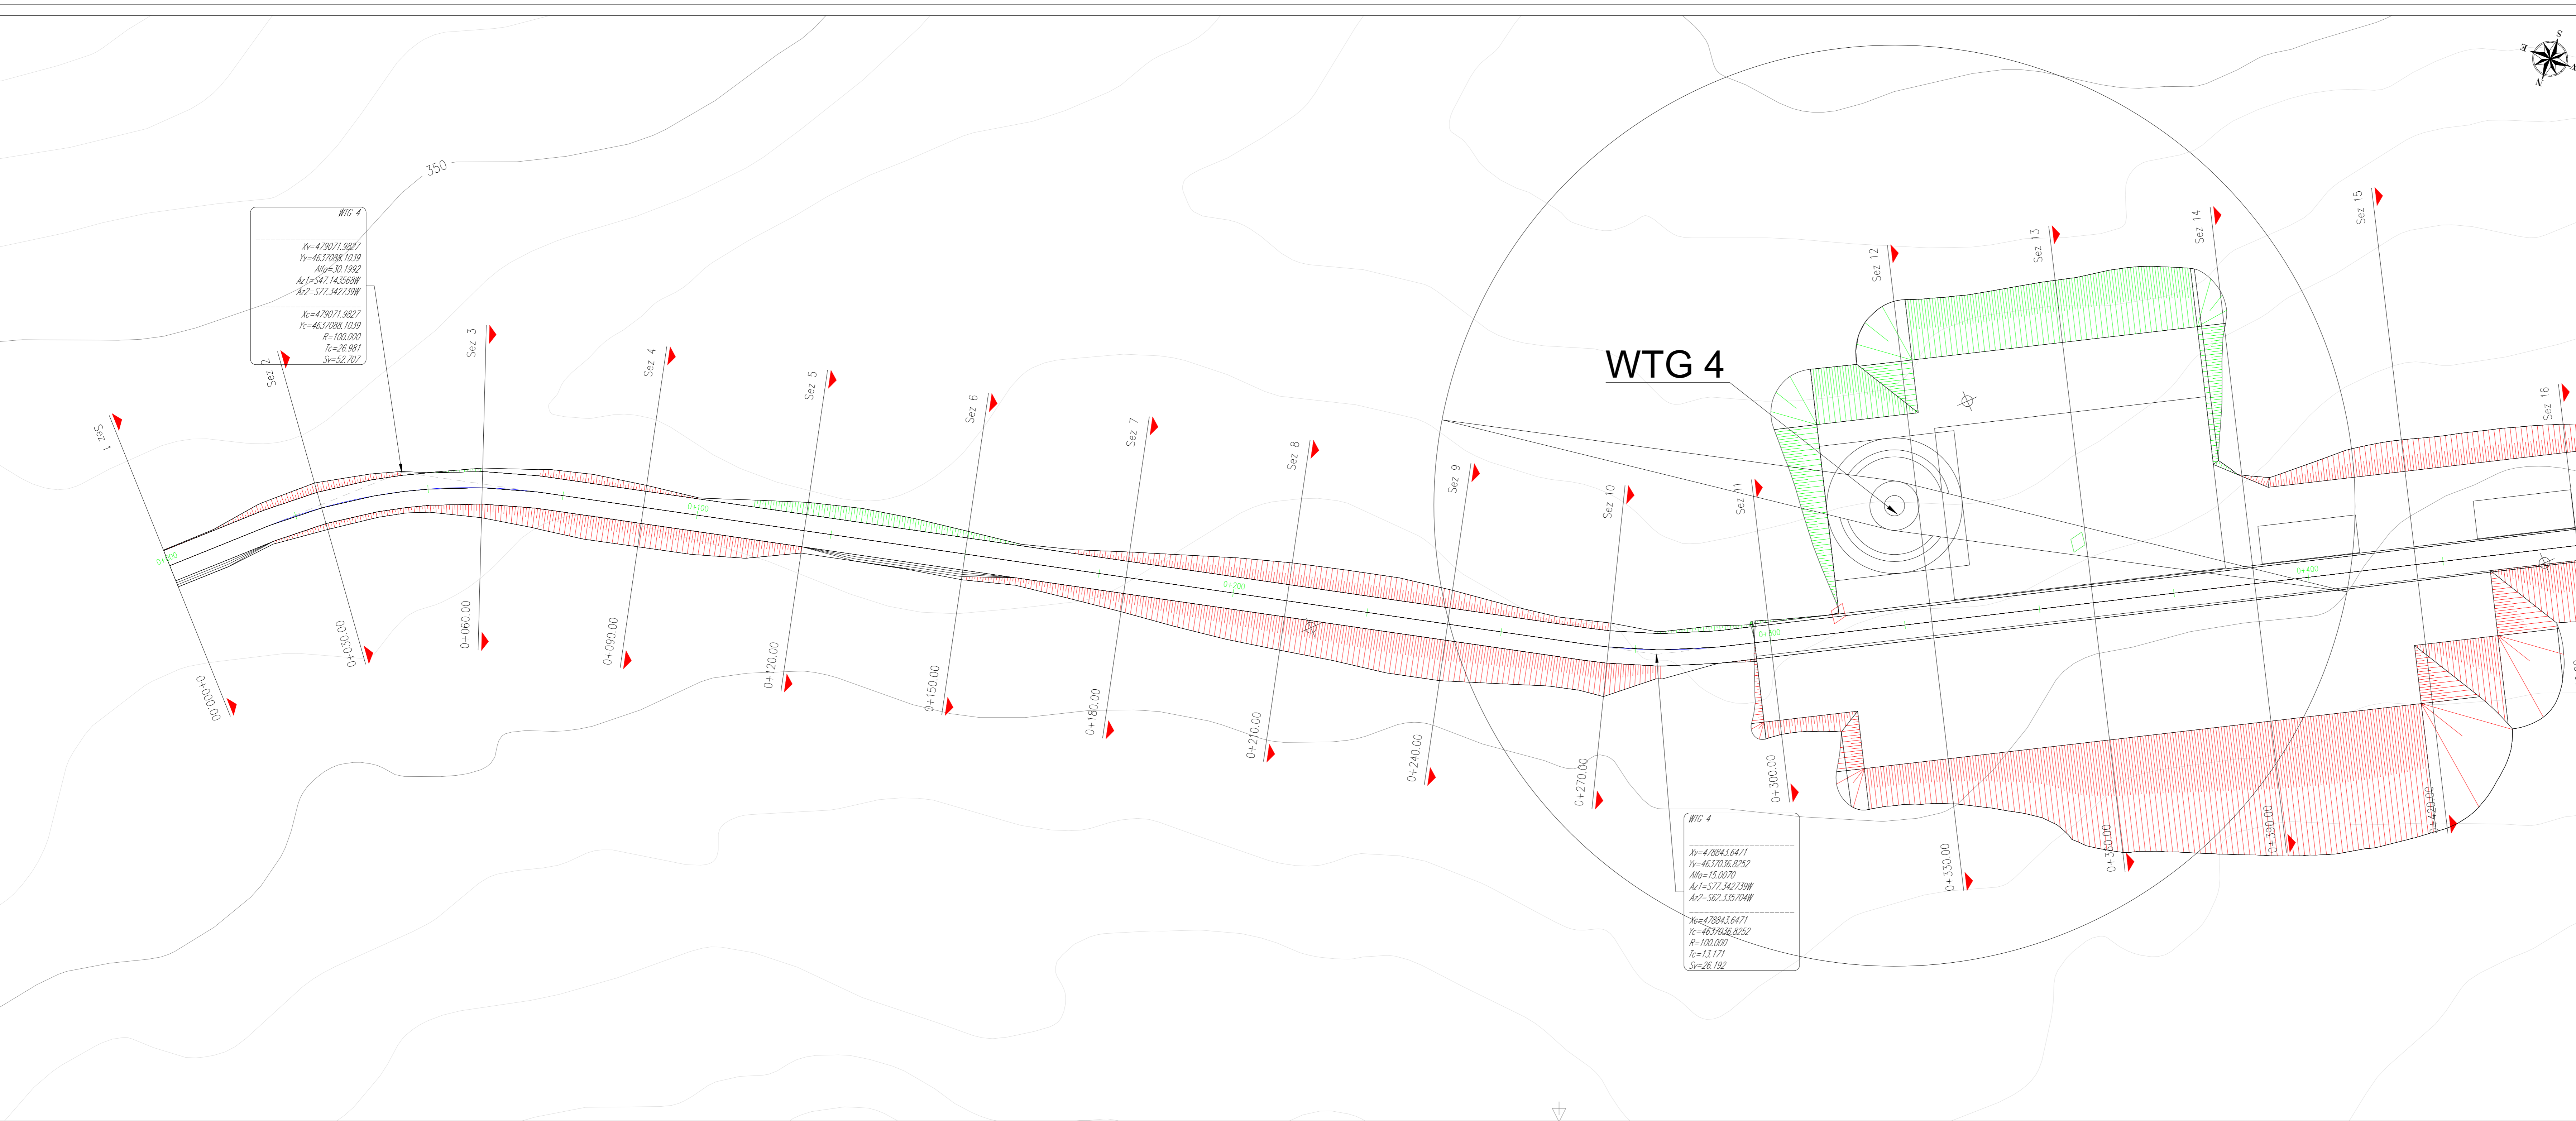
350

WTG 4
Xv=479071.9827
Yv=4637088.1039
Alfa=30.1992
Az1=S47.143568W
Az2=S77.342739W
Xc=479071.9827
Yc=4637088.1039
R=100.000
Tc=26.981
Sv=52.707

Sez 1
Sez 2
Sez 3
Sez 4
Sez 5
Sez 6
Sez 7
Sez 8
Sez 9
Sez 10
Sez 11
Sez 12
Sez 13
Sez 14
Sez 15
Sez 16

0+000
0+100
0+200
0+300
0+400

0+000.00
0+030.00
0+060.00
0+090.00
0+120.00
0+150.00
0+180.00
0+210.00
0+240.00
0+270.00
0+300.00
0+330.00
0+360.00
0+390.00
0+420.00

WTG 4

WTG 4
Xv=478843.6471
Yv=4637036.8252
Alfa=15.0070
Az1=S77.342739W
Az2=S62.335704W
Xc=478843.6471
Yc=4637036.8252
R=100.000
Tc=13.171
Sv=26.192